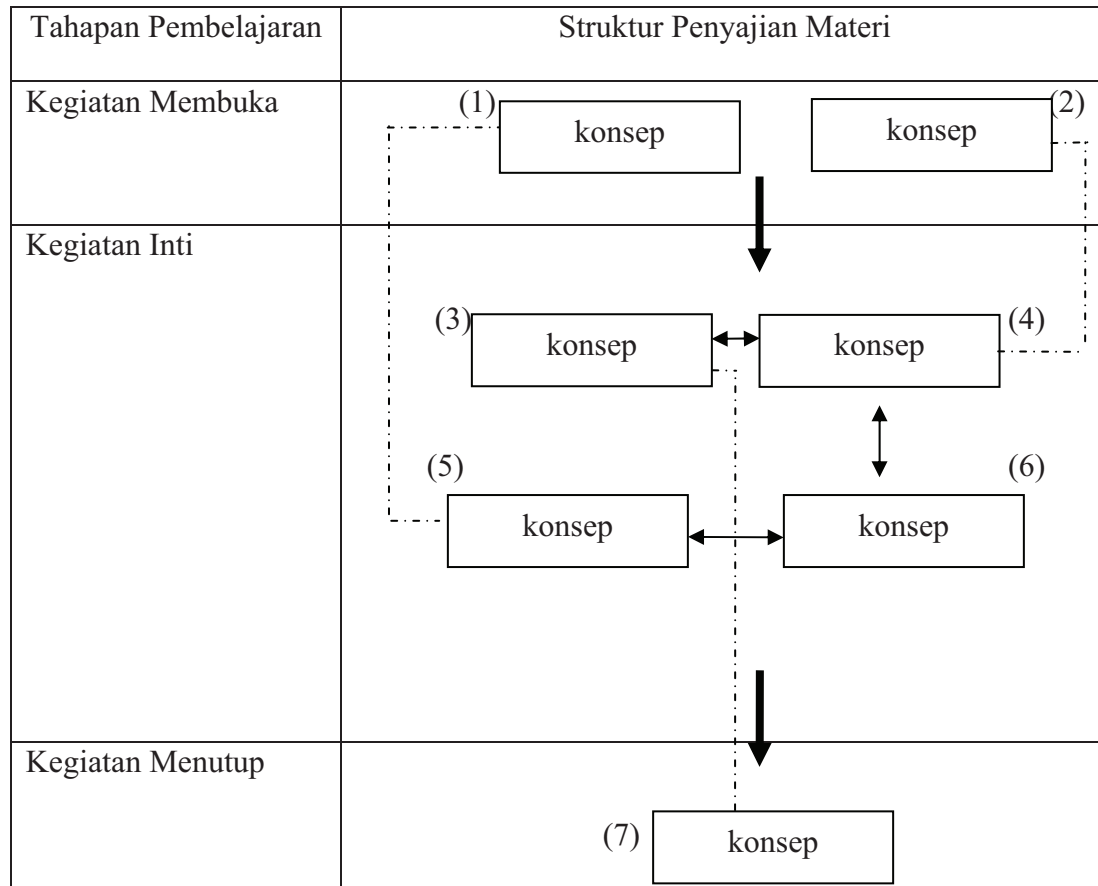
| Tahapan Pembelajaran | Struktur Penyajian Materi |
|---|---|
| Kegiatan Membuka | (1) konsep (2) konsep |
| Kegiatan Inti | (3) konsep (4) konsep (5) konsep (6) konsep |
| Kegiatan Menutup | (7) konsep |